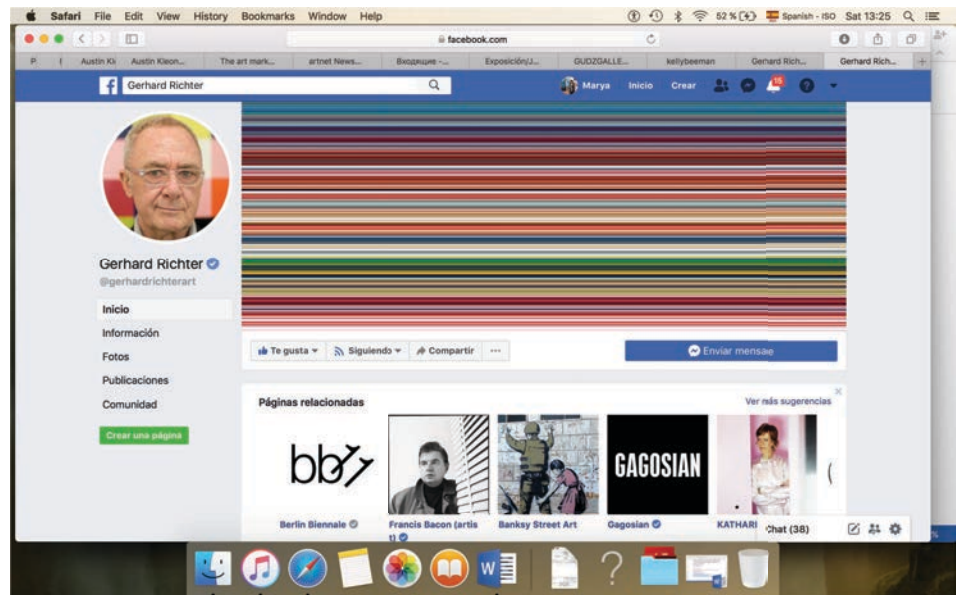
Safari File Edit View History Bookmarks Window Help

52 % Spanish - ISO Sat 13:25

facebook.com

P | Austin Ki Austin Kleon... The art mark... artnet News... Входящие -... Exposición/J... GUDZGALLE... kellybeeman Gerhard Rich... Gerhard Rich...

Gerhard Richter

Marya Inicio Crear 15

Gerhard Richter
@gerhardrichterart

Inicio
Información
Fotos
Publicaciones
Comunidad

Crear una página

Te gusta Siguiendo Compartir ...

Enviar mensaje

Páginas relacionadas

Ver más sugerencias

bb7

GAGOSIAN

Berlin Biennale
Francis Bacon (artis ta)
Banksy Street Art
Gagosian
KATHARI

Chat (38)